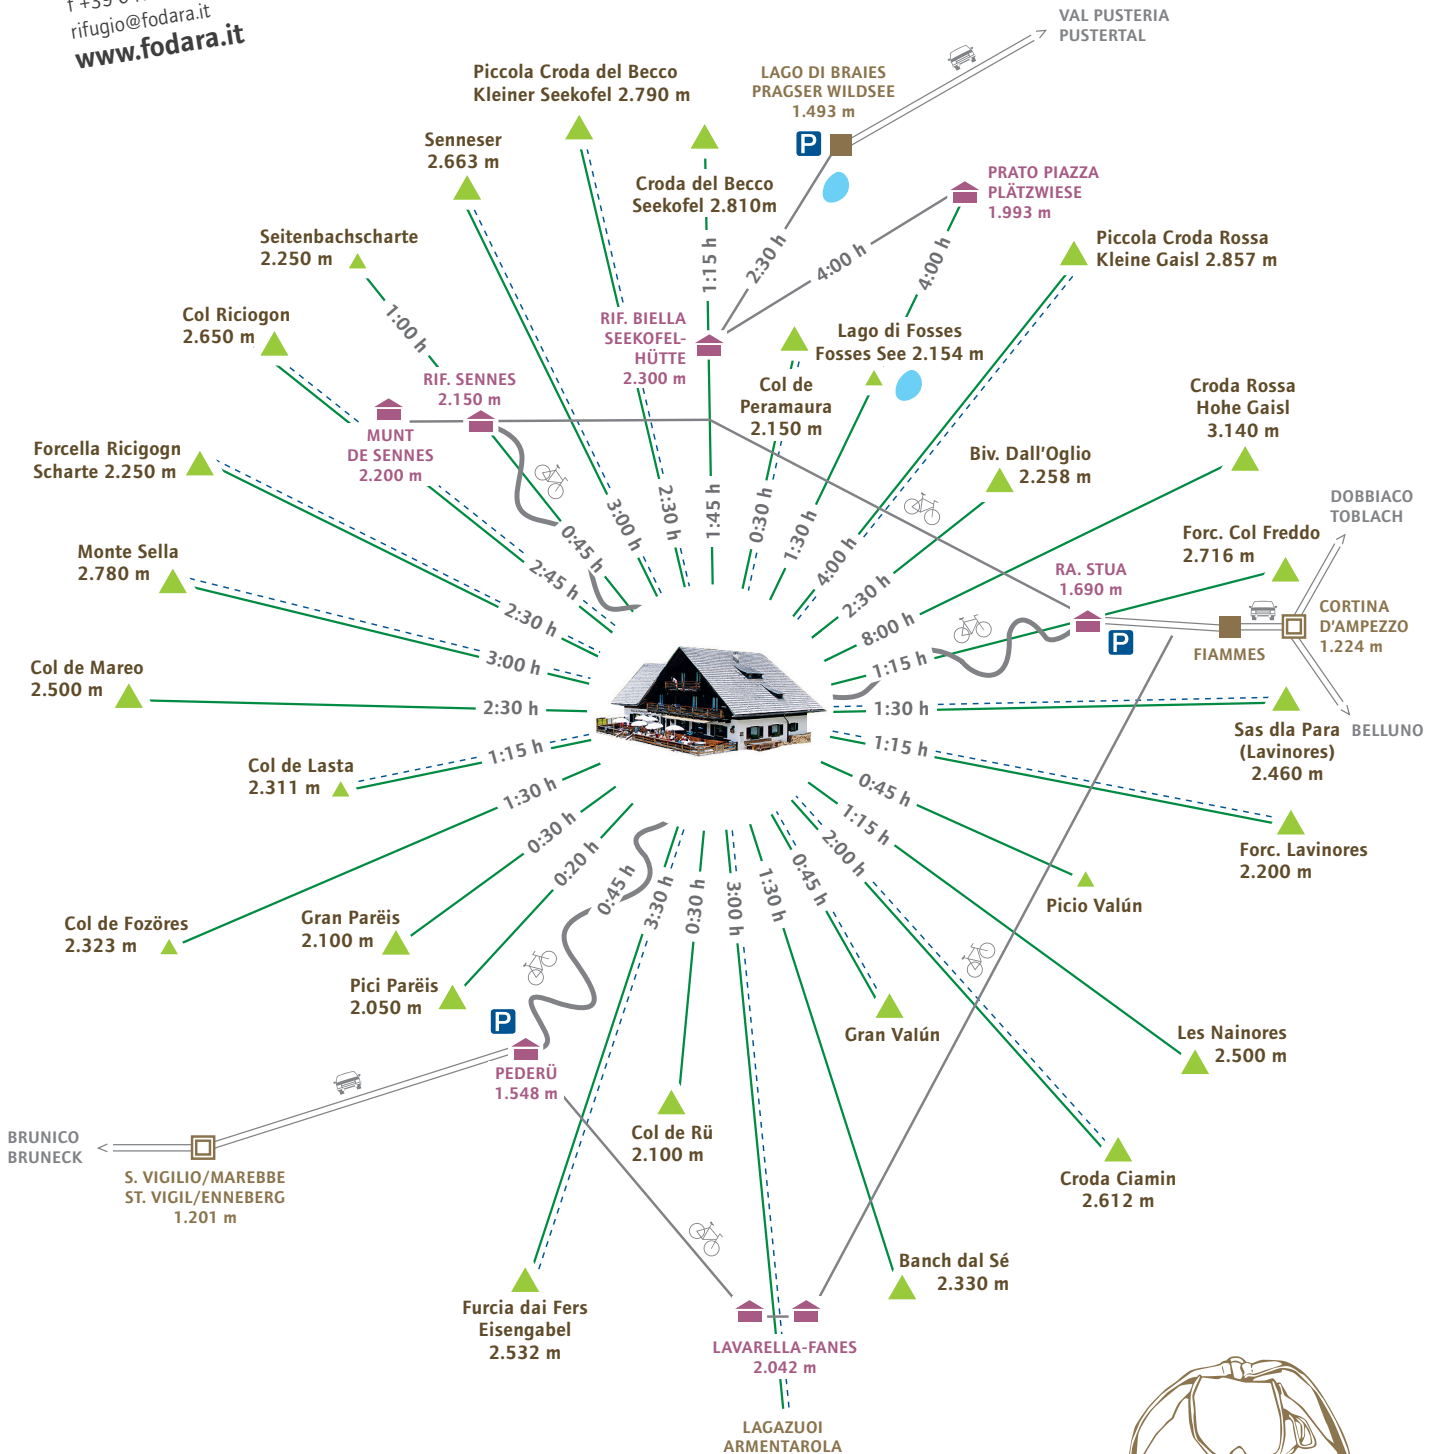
f +39 0 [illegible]
rifugio@fodara.it
www.fodara.it

VAL PUSTERIA
PUSTERTAL

Piccola Croda del Becco
Kleiner Seekofel 2.790 m

LAGO DI BRAIES
PRAGSER WILDSEE
1.493 m

P

Senneser
2.663 m

Croda del Becco
Seekofel 2.810m

PRATO PIAZZA
PLÄTZWIESE
1.993 m

Seitenbachscharte
2.250 m

2:30 h

4:00 h

4:00 h

1:15 h

Piccola Croda Rossa
Kleine Gaisl 2.857 m

Col Riciogon
2.650 m

1:00 h

RIF. BIELLA
SEEKOFEL-
HÜTTE
2.300 m

Lago di Fosses
Fosses See 2.154 m

RIF. SENNES
2.150 m

MUNT
DE SENNES
2.200 m

Col de
Peramaura
2.150 m

Croda Rossa
Hohe Gaisl
3.140 m

Forcella Ricigogn
Scharte 2.250 m

Biv. Dall'Oglio
2.258 m

DOBBIACO
TOBLACH

3:00 h

2:30 h

1:45 h

0:30 h

1:30 h

4:00 h

0:45 h

Forc. Col Freddo
2.716 m

2:45 h

Monte Sella
2.780 m

2:30 h

RA. STUA
1.690 m

2:30 h

8:00 h

CORTINA
D'AMPEZZO
1.224 m

3:00 h

P

FIAMMES

1:15 h

Col de Mareo
2.500 m

2:30 h

1:30 h

Sas dla Para
(Lavinores)
2.460 m

BELLUNO

1:15 h

1:15 h

Col de Lasta
2.311 m

0:45 h

1:30 h

1:15 h

Forc. Lavinores
2.200 m

0:30 h

2:00 h

0:20 h

0:45 h

Picio Valún

0:45 h

3:30 h

0:30 h

3:00 h

1:30 h

Col de Fozöres
2.323 m

Gran Parëis
2.100 m

Pici Parëis
2.050 m

Gran Valún

Les Nainores
2.500 m

P

PEDERÜ
1.548 m

Col de Rü
2.100 m

BRUNICO
BRUNECK

S. VIGILIO/MAREBBE
ST. VIGIL/ENNEBERG
1.201 m

Croda Ciamin
2.612 m

Banch dal Sé
2.330 m

Furcia dai Fers
Eisengabel
2.532 m

LAVARELLA-FANES
2.042 m

LAGAZUOI
ARMENTAROLA